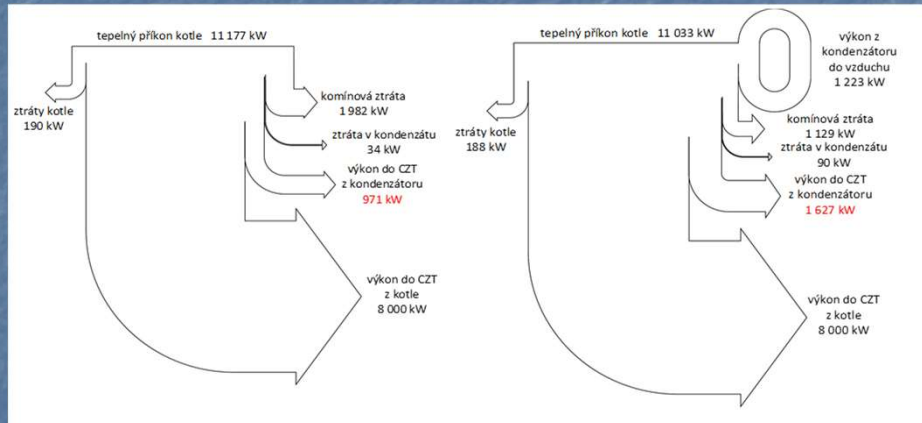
tepelný příkon kotle 11 177 kW

ztráty kotle
190 kW

komínová ztráta
1 982 kW

ztráta v kondenzátu
34 kW

výkon do CZT
z kondenzátoru
971 kW

výkon do CZT
z kotle
8 000 kW

tepelný příkon kotle 11 033 kW

výkon z
kondenzátoru
do vzduchu
1 223 kW

ztráty kotle
188 kW

komínová ztráta
1 129 kW

ztráta v kondenzátu
90 kW

výkon do CZT
z kondenzátoru
1 627 kW

výkon do CZT
z kotle
8 000 kW